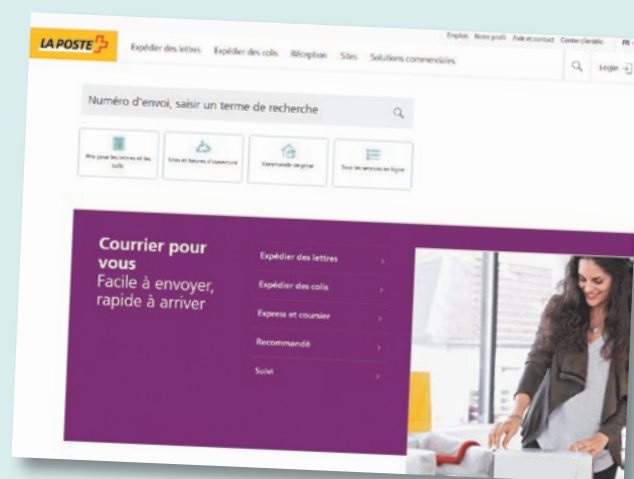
LA POSTE

Expédier des lettres Expédier des colis Réception Sites Solutions commerciales

Emplois Notre profil Aide et contact Centre clientèle FR

Login

Numéro d'envoi, saisir un terme de recherche

Prix pour les lettres et les colis

Sites et heures d'ouverture

Commande de prise

Tous les services en ligne

Courrier pour vous
Facile à envoyer, rapide à arriver

Expédier des lettres

Expédier des colis

Express et coursier

Recommandé

Suivi